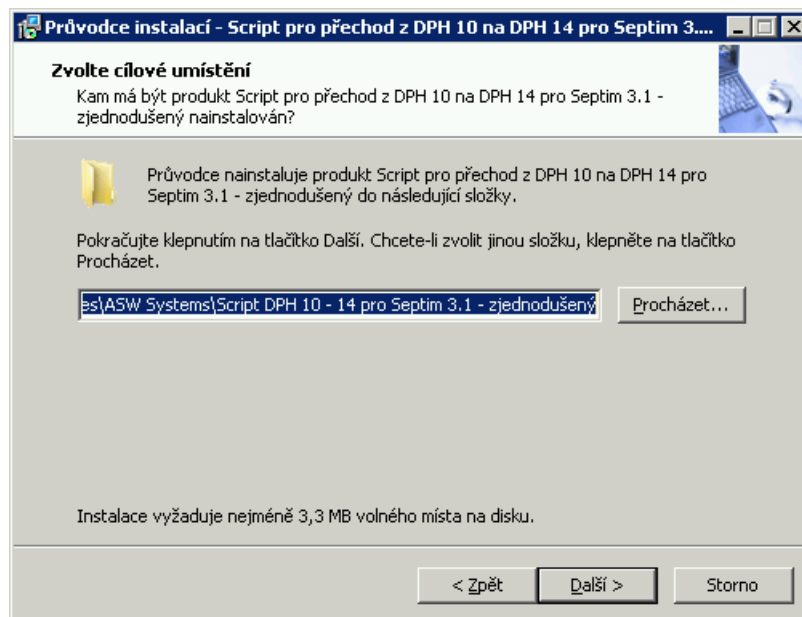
Průvodce instalací - Script pro přechod z DPH 10 na DPH 14 pro Septim 3....

Zvolte cílové umístění
Kam má být produkt Script pro přechod z DPH 10 na DPH 14 pro Septim 3.1 - zjednodušený nainstalován?

Průvodce nainstaluje produkt Script pro přechod z DPH 10 na DPH 14 pro Septim 3.1 - zjednodušený do následující složky.

Pokračujte klepnutím na tlačítko Další. Chcete-li zvolit jinou složku, klepněte na tlačítko Procházet.

es\ASW Systems\Script DPH 10 - 14 pro Septim 3.1 - zjednodušený

Procházet...

Instalace vyžaduje nejméně 3,3 MB volného místa na disku.

< Zpět

Další >

Storno